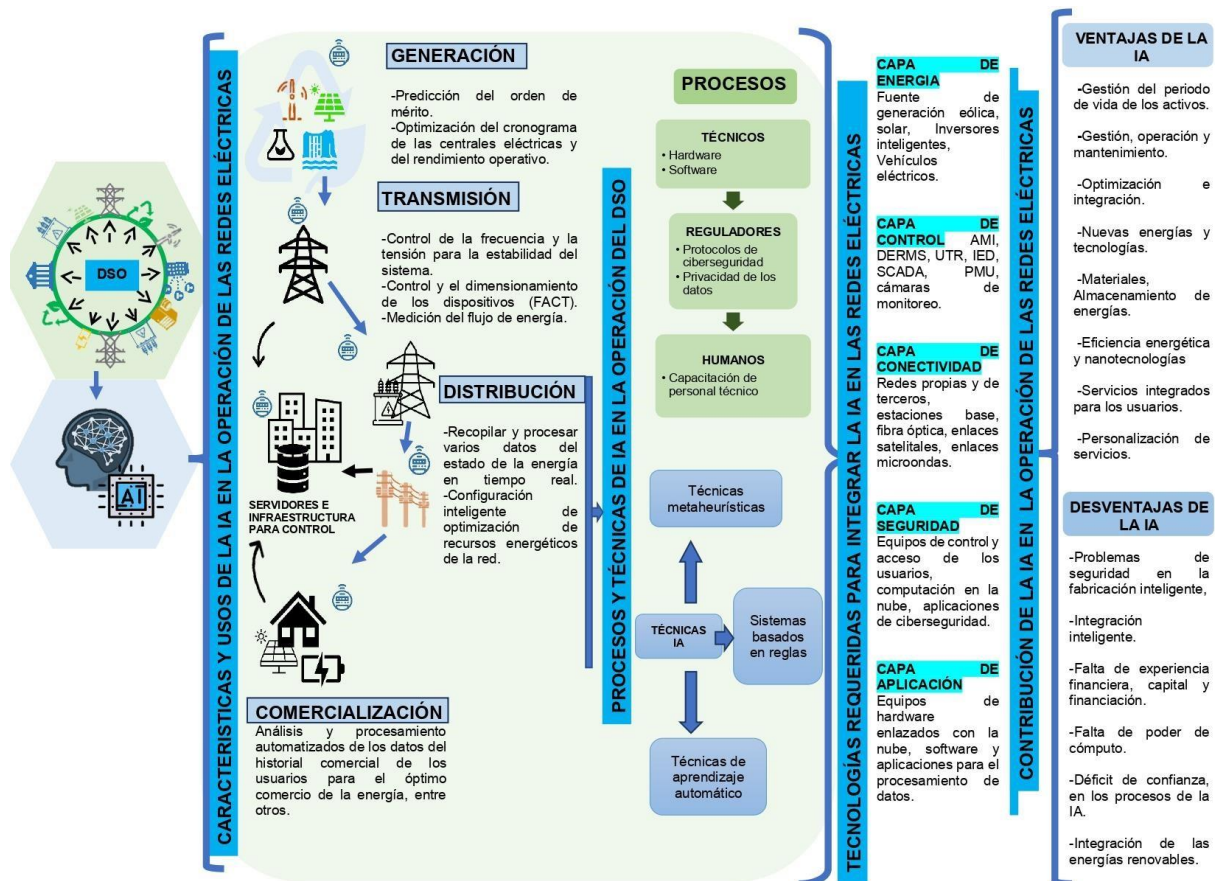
DSO

AI

CARACTERÍSTICAS Y USOS DE LA IA EN LA OPERACIÓN DE LAS REDES ELÉCTRICAS

GENERACIÓN

-Predicción del orden de mérito.
-Optimización del cronograma de las centrales eléctricas y del rendimiento operativo.

TRANSMISIÓN

-Control de la frecuencia y la tensión para la estabilidad del sistema.
-Control y el dimensionamiento de los dispositivos (FACT).
-Medición del flujo de energía.

DISTRIBUCIÓN

-Recopilar y procesar varios datos del estado de la energía en tiempo real.
-Configuración inteligente de optimización de recursos energéticos de la red.

SERVIDORES E INFRAESTRUCTURA PARA CONTROL

COMERCIALIZACIÓN

Análisis y procesamiento automatizados de los datos del historial comercial de los usuarios para el óptimo comercio de la energía, entre otros.

PROCESOS Y TÉCNICAS DE IA EN LA OPERACIÓN DEL DSO

PROCESOS

TÉCNICOS
• Hardware
• Software

REGULADORES
• Protocolos de ciberseguridad
• Privacidad de los datos

HUMANOS
• Capacitación de personal técnico

Técnicas metaheurísticas

TÉCNICAS IA

Sistemas basados en reglas

Técnicas de aprendizaje automático

TECNOLOGÍAS REQUERIDAS PARA INTEGRAR LA IA EN LAS REDES ELÉCTRICAS

CAPA DE ENERGIA
Fuente de generación eólica, solar, Inversores inteligentes, Vehículos eléctricos.

CAPA DE CONTROL AMI, DERMS, UTR, IED, SCADA, PMU, cámaras de monitoreo.

CAPA DE CONECTIVIDAD
Redes propias y de terceros, estaciones base, fibra óptica, enlaces satelitales, enlaces microondas.

CAPA DE SEGURIDAD
Equipos de control y acceso de los usuarios, computación en la nube, aplicaciones de ciberseguridad.

CAPA DE APLICACIÓN
Equipos de hardware enlazados con la nube, software y aplicaciones para el procesamiento de datos.

CONTRIBUCIÓN DE LA IA EN LA OPERACIÓN DE LAS REDES ELÉCTRICAS

VENTAJAS DE LA IA

-Gestión del periodo de vida de los activos.

-Gestión, operación y mantenimiento.

-Optimización e integración.

-Nuevas energías y tecnologías.

-Materiales, Almacenamiento de energías.

-Eficiencia energética y nanotecnologías

-Servicios integrados para los usuarios.

-Personalización de servicios.

DESVENTAJAS DE LA IA

-Problemas de seguridad en la fabricación inteligente,

-Integración inteligente.

-Falta de experiencia financiera, capital y financiación.

-Falta de poder de cómputo.

-Déficit de confianza, en los procesos de la IA.

-Integración de las energías renovables.